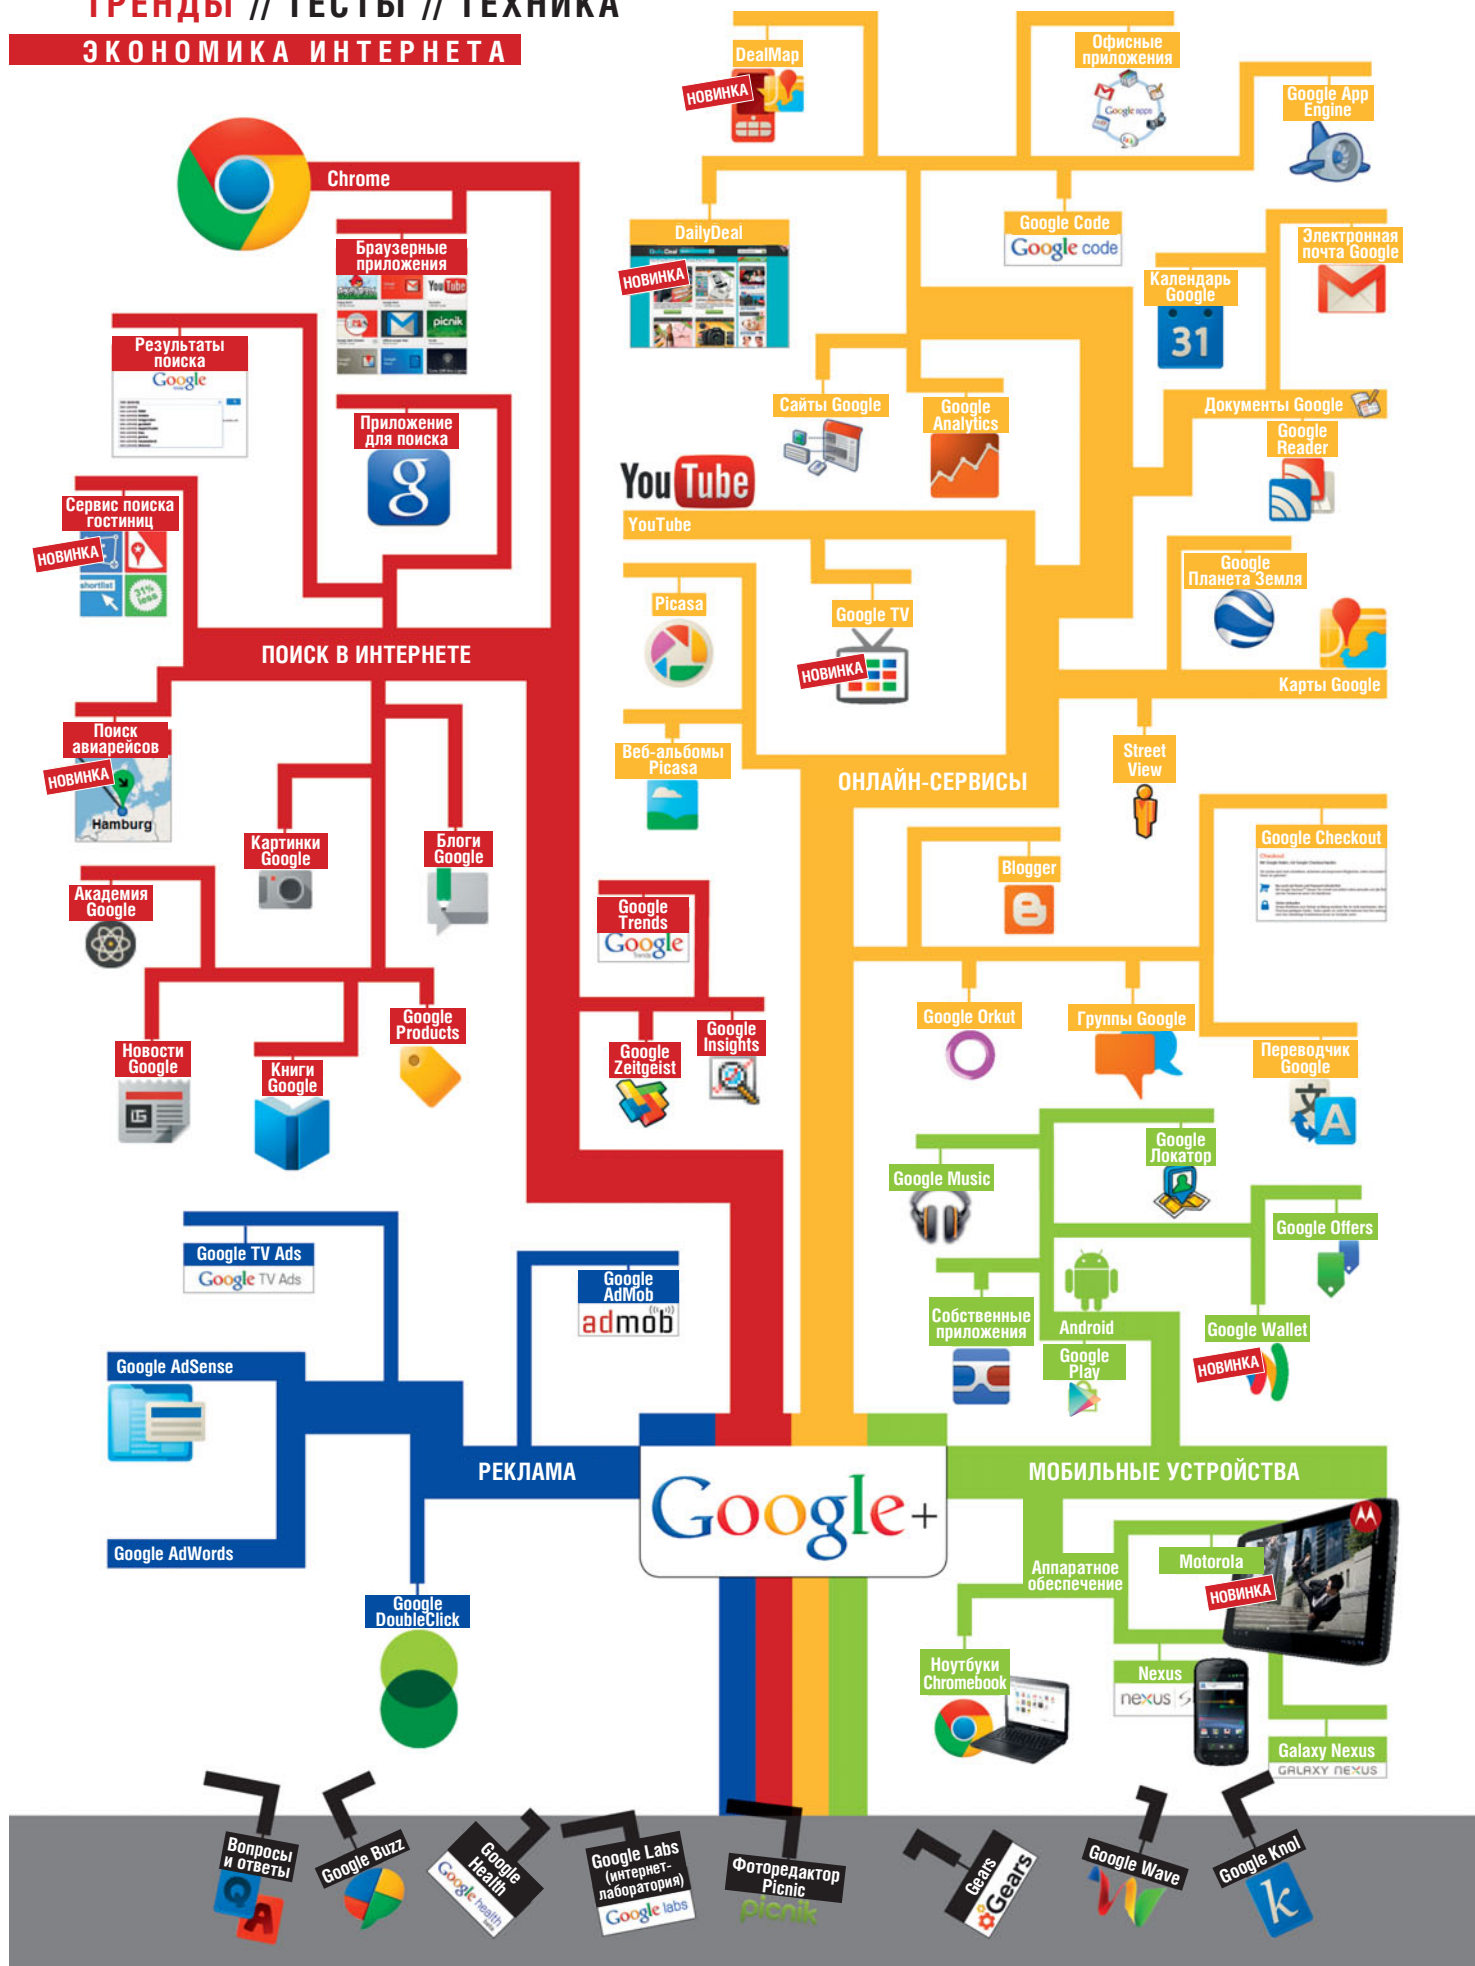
ТРЕНДЫ // ТЕСТЫ // ТЕХНИКА
ЭКОНОМИКА ИНТЕРНЕТА

Chrome
Браузерные приложения
Результаты поиска
Google
Приложение для поиска
Сервис поиска гостиниц
НОВИНКА
ПОИСК В ИНТЕРНЕТЕ
Поиск авиарейсов
НОВИНКА
Hamburg
Картинки Google
Блоги Google
Академия Google
Новости Google
Книги Google
Google Products
Google Trends
Google
Google Zeitgeist
Google Insights

DealMap
НОВИНКА
Офисные приложения
Google App Engine
DailyDeal
НОВИНКА
Google Code
Google code
Календарь Google
31
Электронная почта Google
Сайты Google
Google Analytics
Документы Google
Google Reader
YouTube
YouTube
Picasa
Google TV
НОВИНКА
Google Планета Земля
Карты Google
Веб-альбомы Picasa
ОНЛАЙН-СЕРВИСЫ
Street View
Blogger
Google Checkout
Google Orkut
Группы Google
Переводчик Google
Google Music
Google Локатор
Google Offers
Собственные приложения
Android
Google Play
Google Wallet
НОВИНКА

Google TV Ads
Google TV Ads
Google AdMob
admob
Google AdSense
РЕКЛАМА
Google+
МОБИЛЬНЫЕ УСТРОЙСТВА
Google AdWords
Аппаратное обеспечение
Motorola
НОВИНКА
Google DoubleClick
Ноутбуки Chromebook
Nexus
nexus S
Galaxy Nexus
GALAXY NEXUS

Вопросы и ответы
Google Buzz
Google Health
Google health
Google Labs (интернет-лаборатория)
Google labs
Фоторедактор Picnic
picnik
Gears
Gears
Google Wave
Google Knol